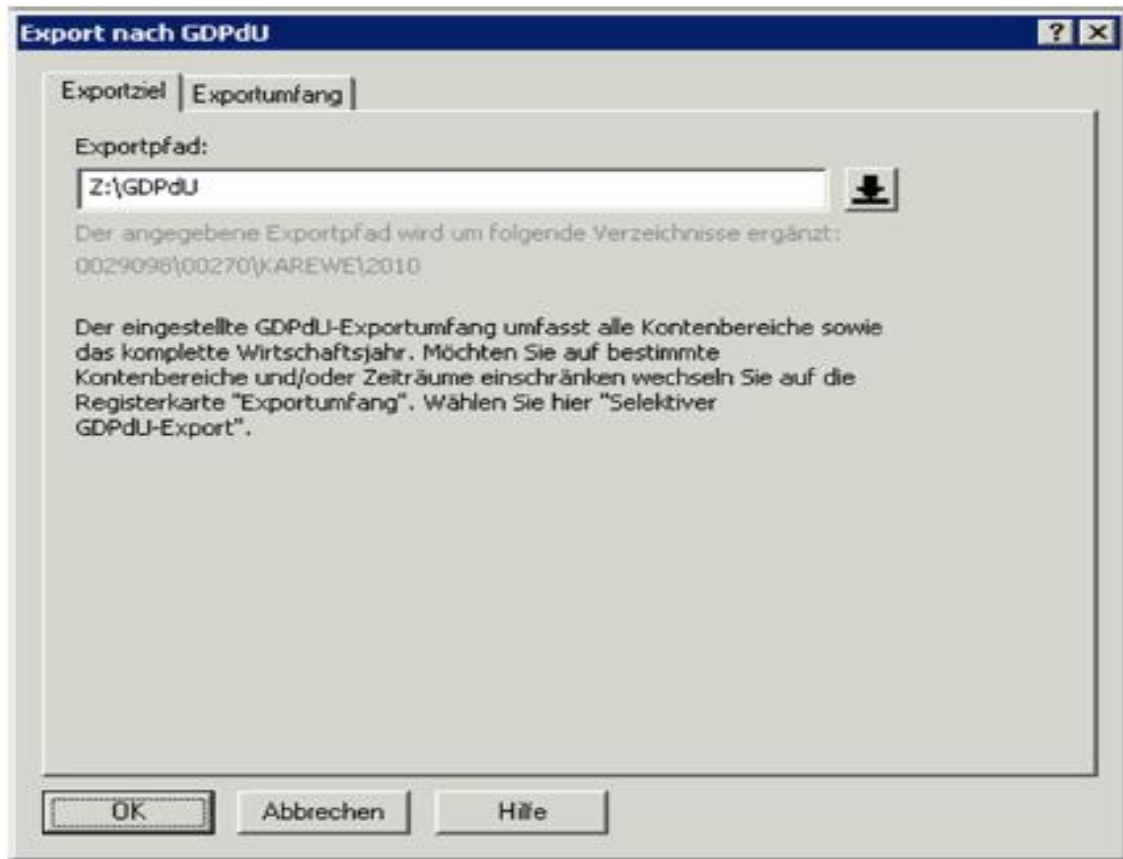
Export nach GDPdU

? X

Exportziel | Exportumfang

Exportpfad:

Z:\GDPdU

Der angegebene Exportpfad wird um folgende Verzeichnisse ergänzt:
0029098\00270\KAREWE\2010

Der eingestellte GDPdU-Exportumfang umfasst alle Kontenbereiche sowie das komplette Wirtschaftsjahr. Möchten Sie auf bestimmte Kontenbereiche und/oder Zeiträume einschränken wechseln Sie auf die Registerkarte "Exportumfang". Wählen Sie hier "Selektiver GDPdU-Export".

OK | Abbrechen | Hilfe